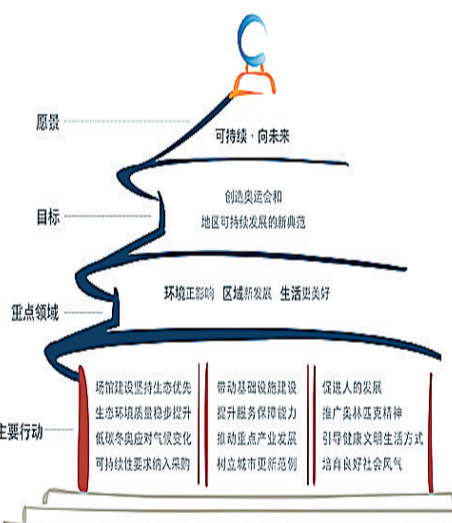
愿景

可持续·向未来

目标

创造奥运会和
地区可持续发展的新典范

重点领域

环境正影响 区域新发展 生活更美好

主要行动

场馆建设坚持生态优先
生态环境质量稳步提升
低碳冬奥应对气候变化
可持续性要求纳入采购

带动基础设施建设
提升服务保障能力
推动重点产业发展
树立城市更新范例

促进人的发展
推广奥林匹克精神
引导健康文明生活方式
培育良好社会风气